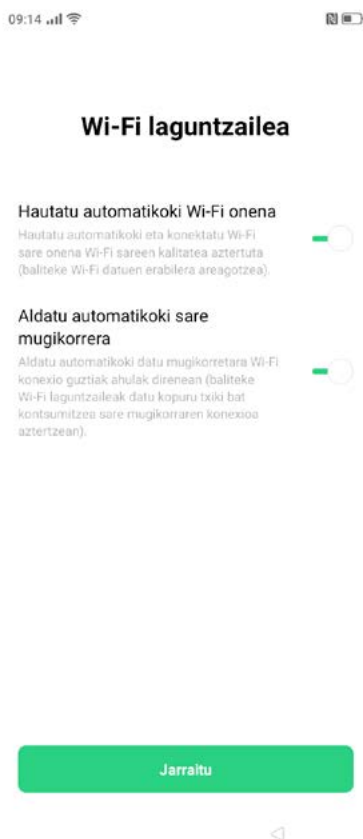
09:14

Wi-Fi laguntzailea

Hautatu automatikoki Wi-Fi onena

Hautatu automatikoki eta konektatu Wi-Fi sare onena Wi-Fi sareen kalitatea aztertuta (baliteke Wi-Fi datuen erabilera areagotzea).

Aldatu automatikoki sare mugikorrera

Aldatu automatikoki datu mugikorretara Wi-Fi konexio guztiak ahulak direnean (baliteke Wi-Fi laguntzaileak datu kopuru txiki bat kontsumitzea sare mugikorraren konexioa aztertzean).

Jarraitu